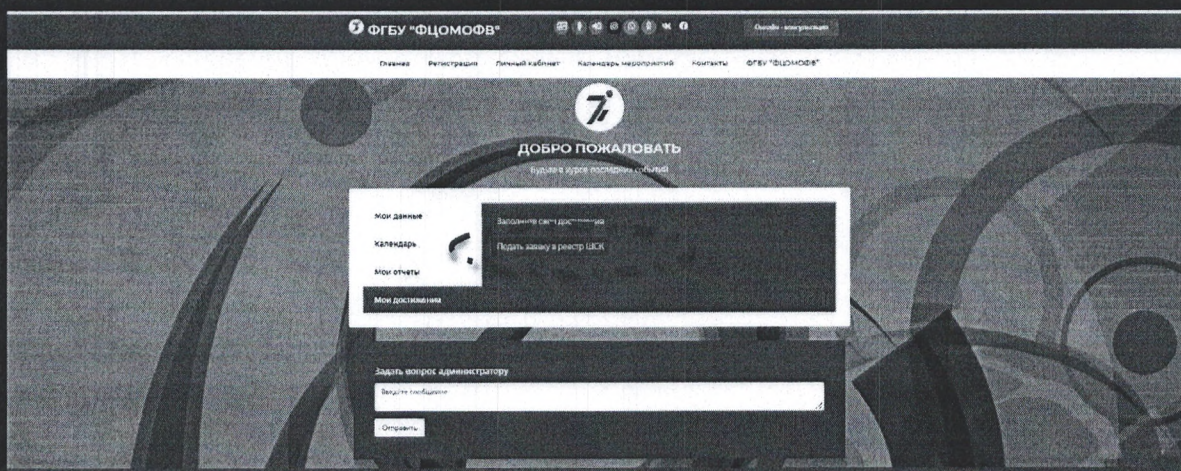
ФГБУ "ФЦОМОФВ"

Онлайн-консультация

Главная Регистрация Личный кабинет Календарь мероприятий Контакты ФГБУ "ФЦОМОФВ"

ДОБРО ПОЖАЛОВАТЬ

Будьте в курсе последних событий

Мои данные

Календарь

Мои отчеты

Мои достижения

Заполните свои достижения

Подать заявку в реестр ШСК

Задать вопрос администратору

Введите сообщение

Отправить